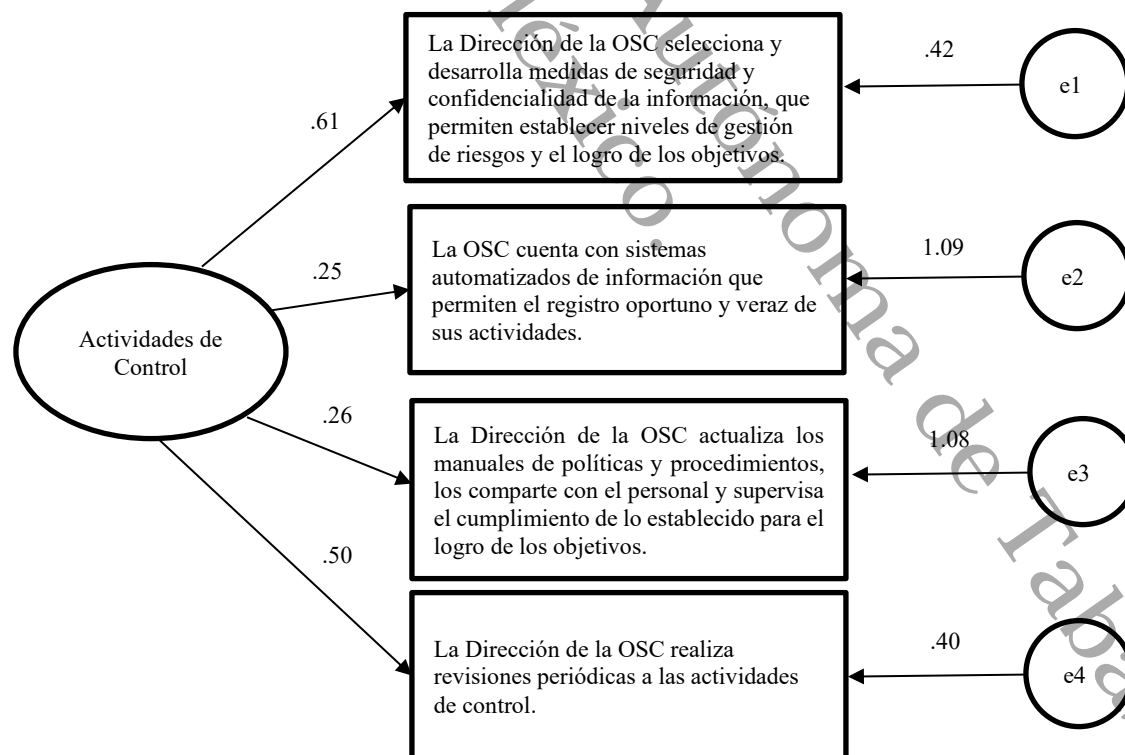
Actividades de Control

.61

La Dirección de la OSC selecciona y desarrolla medidas de seguridad y confidencialidad de la información, que permiten establecer niveles de gestión de riesgos y el logro de los objetivos.

.42

e1

.25

La OSC cuenta con sistemas automatizados de información que permiten el registro oportuno y veraz de sus actividades.

1.09

e2

.26

La Dirección de la OSC actualiza los manuales de políticas y procedimientos, los comparte con el personal y supervisa el cumplimiento de lo establecido para el logro de los objetivos.

1.08

e3

.50

La Dirección de la OSC realiza revisiones periódicas a las actividades de control.

.40

e4

México. Autónoma de Taba